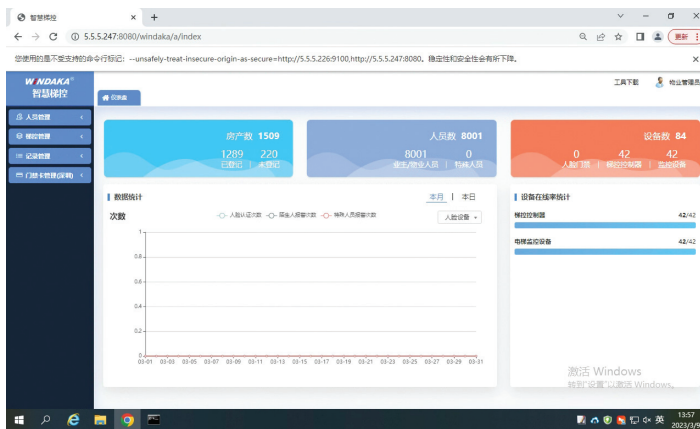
智慧梯控
5.5.5.247:8080/windaka/a/index
更新
您使用的是不受支持的命令行标记: --unsafely-treat-insecure-origin-as-secure=http://5.5.5.226:9100,http://5.5.5.247:8080。稳定性和安全性会有所下降。

WINDAKA®
智慧梯控
工具下载
物业管理员
首页
人员管理
梯控管理
记录管理
门禁卡管理(梯控)

房产数 1509
1289 已登记
220 未登记

人员数 8001
8001 业主/物业人员
0 特殊人员

设备数 84
0 人脸门禁
42 梯控控制器
42 监控设备

数据统计
本月 | 本日
次数
人脸认证次数 梯控人脸次数 特殊人员梯控次数
人脸设备
1
0.8
0.6
0.4
0.2
0
03-01 03-03 03-05 03-07 03-09 03-11 03-13 03-15 03-17 03-19 03-21 03-23 03-25 03-27 03-29 03-31

设备在线率统计
梯控控制器 42/42
电梯监控设备 42/42

激活 Windows
转到"设置"以激活 Windows。
英
13:57
2023/3/9